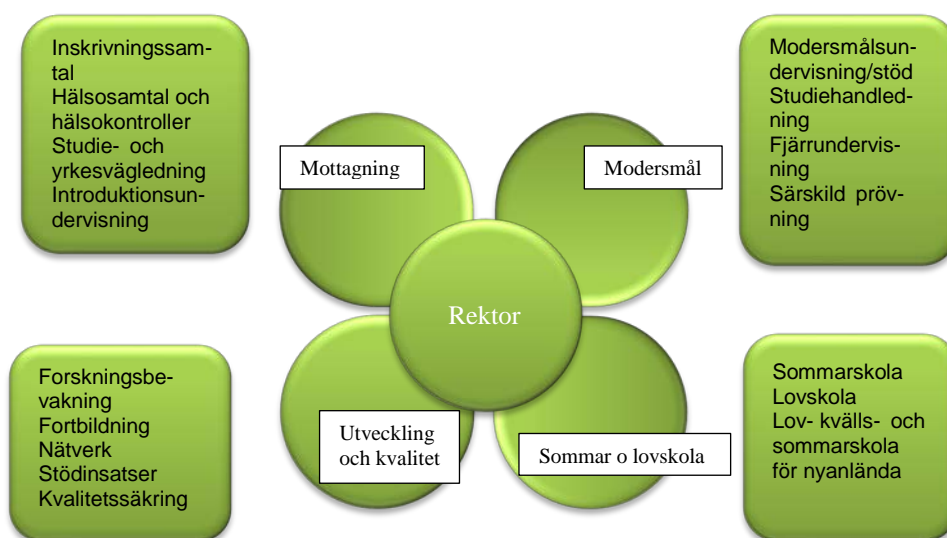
Inskrivningssamtal
Hälsosamtal och hälsokontroller
Studie- och yrkesvägledning
Introduktionsundervisning

Mottagning

Modersmål

Modersmålsundervisning/stöd
Studiehandledning
Fjärrundervisning
Särskild prövning

Rektor

Forskningsbevakning
Fortbildning
Nätverk
Stödinsatser
Kvalitetssäkring

Utveckling och kvalitet

Sommar o lovskola

Sommarskola
Lovskola
Lov- kvälls- och sommarskola för nyanlända